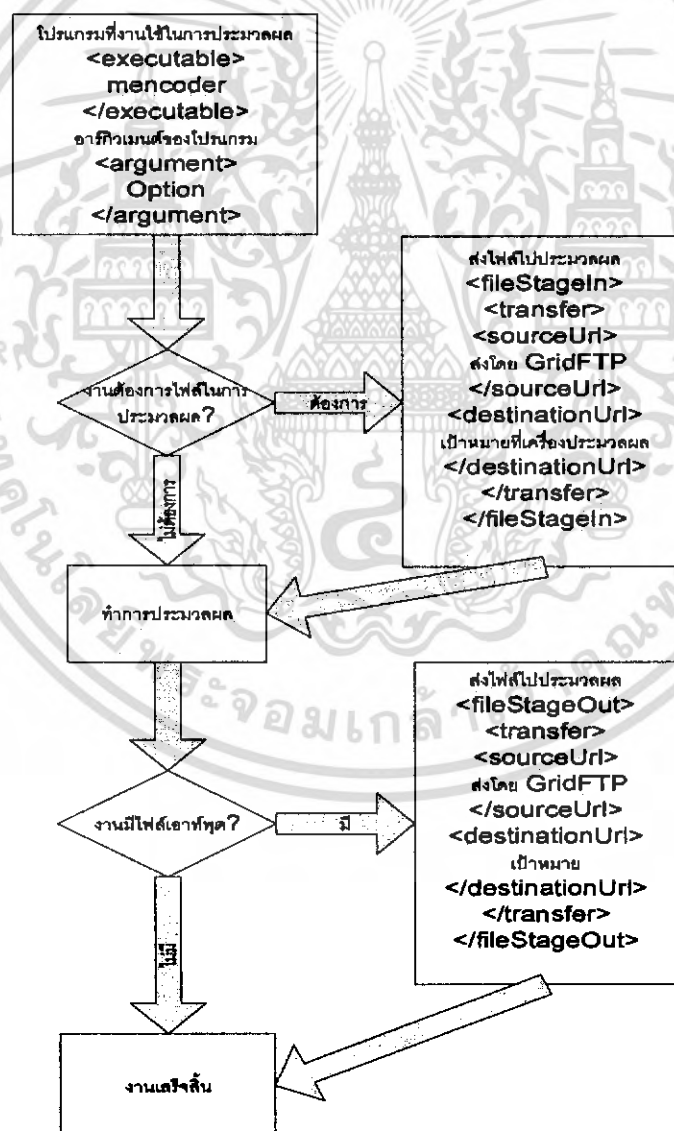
โปรแกรมที่งานใช้ในการประมวลผล
<executable>
mencoder
</executable>
อาร์กิวเมนต์ของโปรแกรม
<argument>
Option
</argument>

งานต้องการไฟล์ในการประมวลผล?

ต้องการ

ส่งไฟล์ไปประมวลผล
<fileStageIn>
<transfer>
<sourceUrl>
ส่งโดย GridFTP
</sourceUrl>
<destinationUrl>
เป้าหมายที่เครื่องประมวลผล
</destinationUrl>
</transfer>
</fileStageIn>

ไม่ต้องการ

ทำการประมวลผล

ส่งไฟล์ไปประมวลผล
<fileStageOut>
<transfer>
<sourceUrl>
ส่งโดย GridFTP
</sourceUrl>
<destinationUrl>
เป้าหมาย
</destinationUrl>
</transfer>
</fileStageOut>

งานมีไฟล์เอาท์พุต?

มี

ไม่มี

งานเสร็จสิ้น